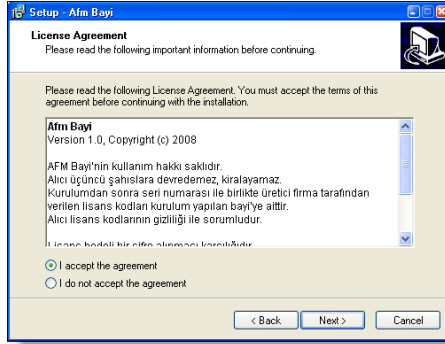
Setup - Afm Bayi

License Agreement
Please read the following important information before continuing.

Please read the following License Agreement. You must accept the terms of this agreement before continuing with the installation.

Afm Bayi
Version 1.0, Copyright (c) 2008

AFM Bayi'nin kullanım hakkı saklıdır.
Alıcı üçüncü şahıslara devredemez, kiralayamaz.
Kurulumdan sonra seri numarası ile birlikte üretici firma tarafından verilen lisans kodları kurulum yapılan bayi'ye aittir.
Alıcı lisans kodlarının gizliliği ile sorumludur.

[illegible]

I accept the agreement
I do not accept the agreement

< Back Next > Cancel